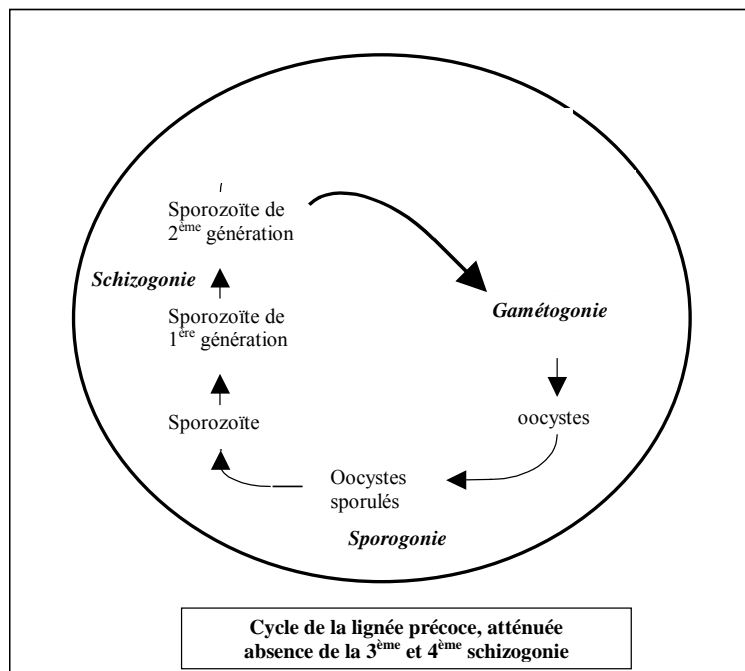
Sporozoïte de $2^{ème}$ génération

Schizogonie

Sporozoïte de $1^{ère}$ génération

Gamétogonie

Sporozoïte

oocystes

Oocystes sporulés

Sporogonie

Cycle de la lignée précoce, atténuée absence de la $3^{ème}$ et $4^{ème}$ schizogonie